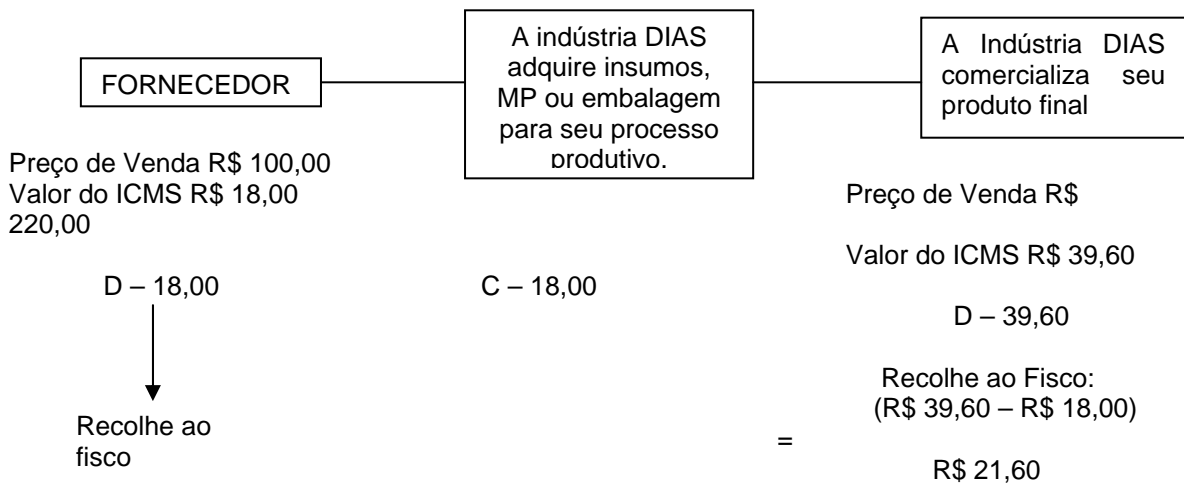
FORNECEDOR

A indústria DIAS adquire insumos, MP ou embalagem para seu processo produtivo.

A Indústria DIAS comercializa seu produto final

Preço de Venda R$ 100,00
Valor do ICMS R$ 18,00
220,00

Preço de Venda R$

Valor do ICMS R$ 39,60

D – 18,00

C – 18,00

D – 39,60

Recolhe ao Fisco:
(R$ 39,60 – R$ 18,00)

Recolhe ao fisco

=

R$ 21,60